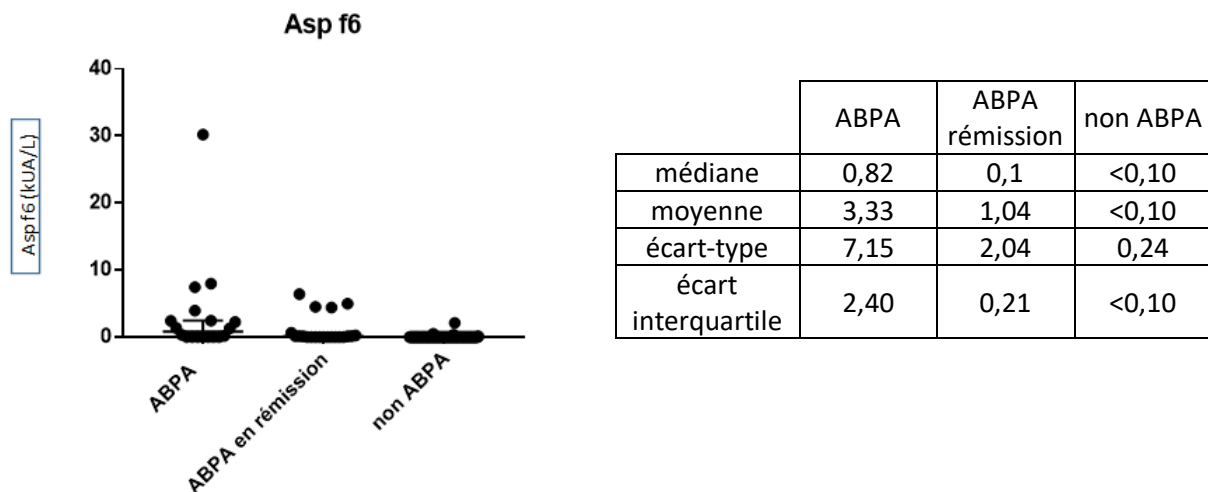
Asp f6

Asp f6 (kUA/L)

40
30
20
10
0

ABPA
ABPA en rémission
non ABPA

|  | ABPA | ABPA rémission | non ABPA |
|---|---|---|---|
| médiane | 0,82 | 0,1 | <0,10 |
| moyenne | 3,33 | 1,04 | <0,10 |
| écart-type | 7,15 | 2,04 | 0,24 |
| écart interquartile | 2,40 | 0,21 | <0,10 |